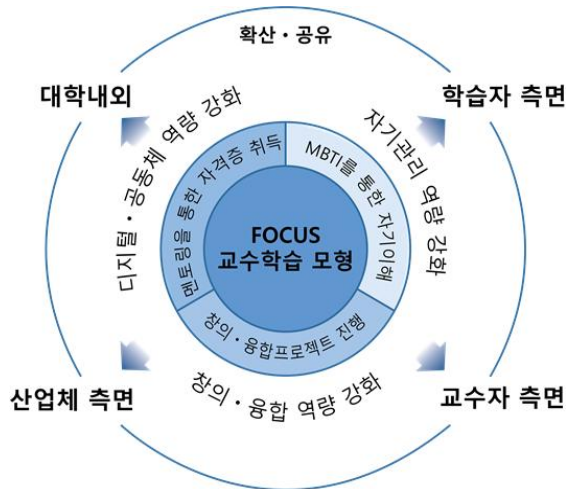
확산 · 공유

대학내외

학습자 측면

디지털 · 공동체 역량 강화

자기관리 역량 강화

멘토링을 통한 자격증 취득

MBTI를 통한 자기이해

FOCUS
교수학습 모형

창의 · 융합프로젝트 진행

창의 · 융합 역량 강화

산업체 측면

교수자 측면